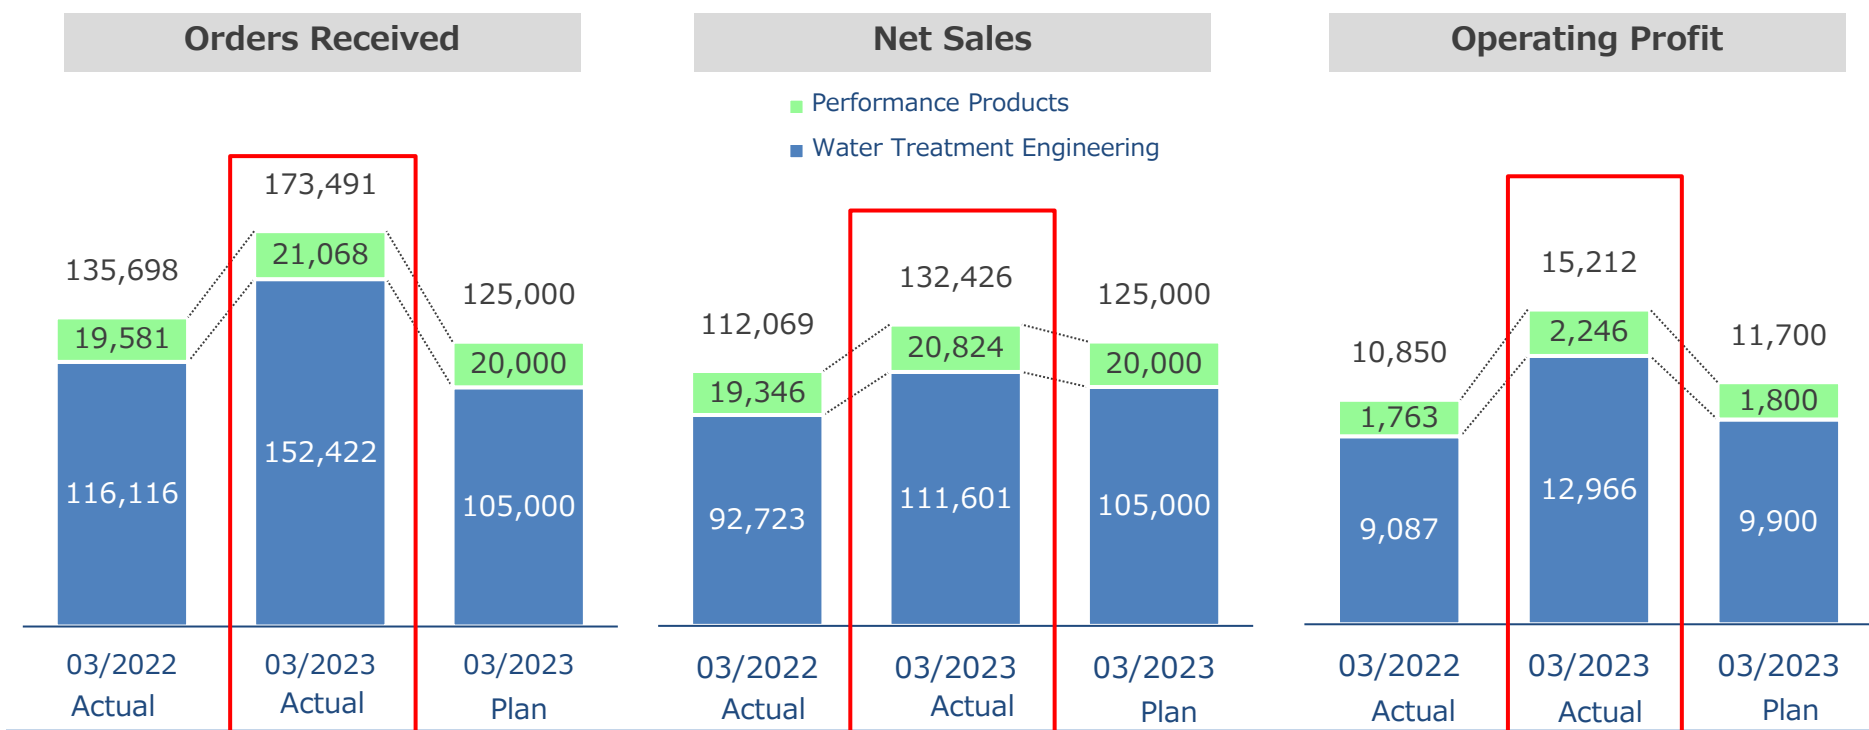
Orders Received

173,491
135,698
21,068
125,000
19,581
20,000
152,422
116,116
105,000

03/2022 Actual
03/2023 Actual
03/2023 Plan

Net Sales

Performance Products
Water Treatment Engineering

132,426
125,000
112,069
20,824
20,000
19,346
111,601
92,723
105,000

03/2022 Actual
03/2023 Actual
03/2023 Plan

Operating Profit

15,212
11,700
10,850
2,246
1,800
1,763
12,966
9,087
9,900

03/2022 Actual
03/2023 Actual
03/2023 Plan